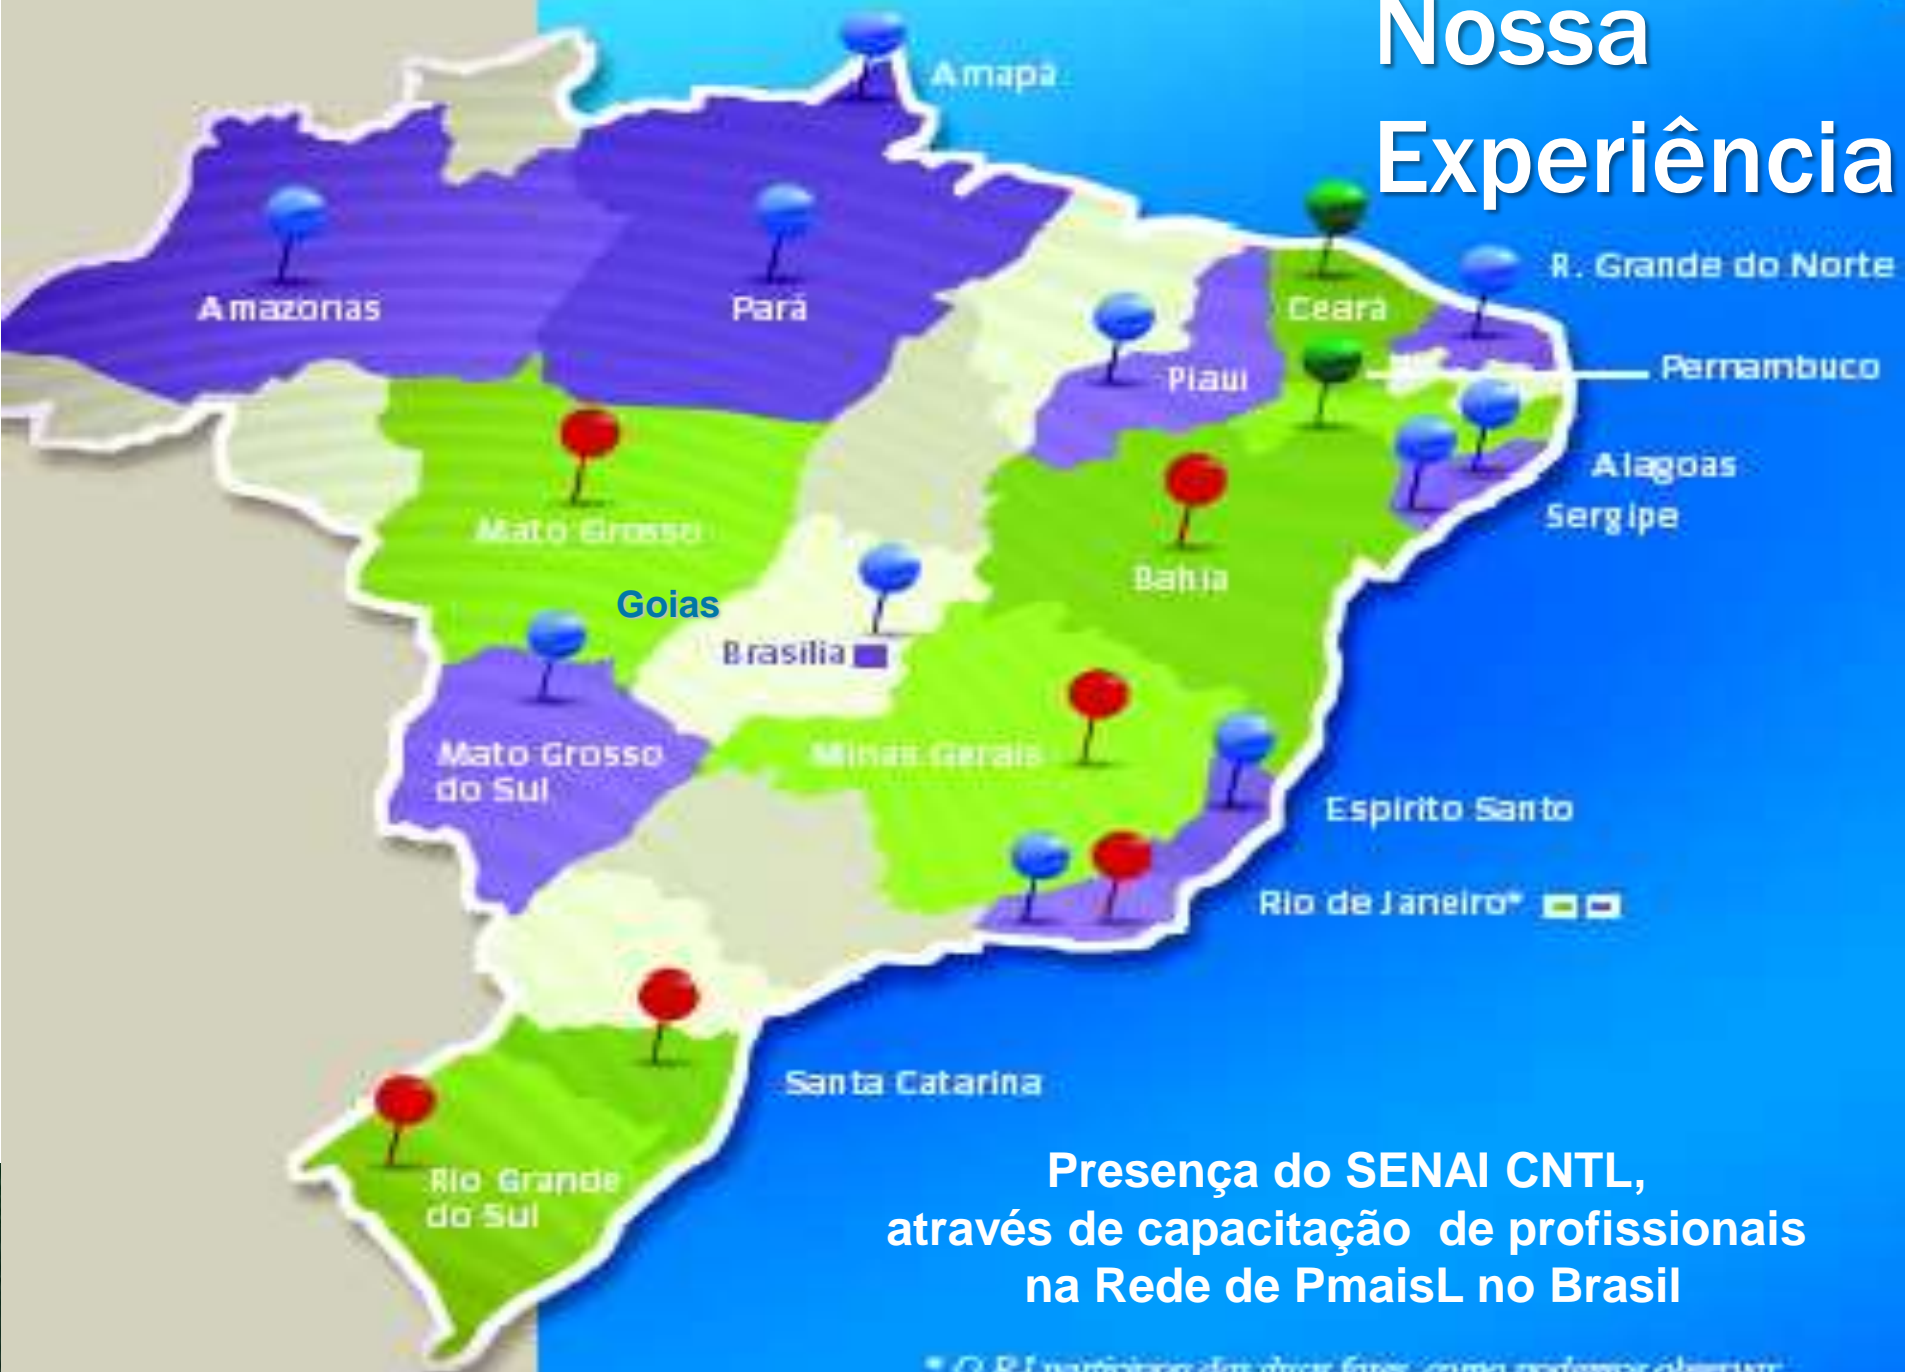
Nossa Experiência

Amapa

Amazonas

Para

Ceara

R. Grande do Norte

Piaui

Pernambuco

Alagoas

Sergipe

Mato Grosso

Bahia

Goias

Brasilia

Mato Grosso do Sul

Minas Gerais

Espirito Santo

Rio de Janeiro*

Santa Catarina

Rio Grande do Sul

Presença do SENAI CNTL, através de capacitação de profissionais na Rede de PmaisL no Brasil

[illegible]